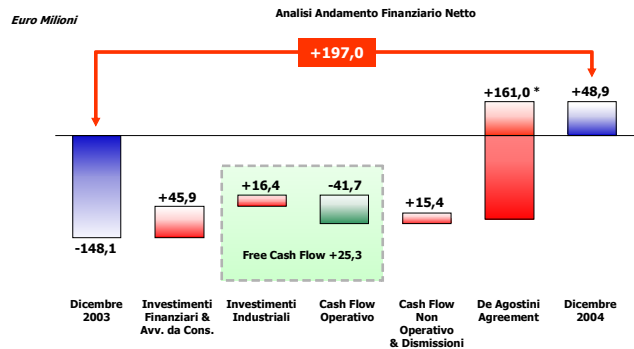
Euro Milioni

Analisi Andamento Finanziario Netto

+197,0

-148,1

+45,9

+16,4

-41,7

+15,4

+161,0 *

+48,9

Free Cash Flow +25,3

Dicembre 2003

Investimenti Finanziari & Avv. da Cons.

Investimenti Industriali

Cash Flow Operativo

Cash Flow Non Operativo & Dismissioni

De Agostini Agreement

Dicembre 2004